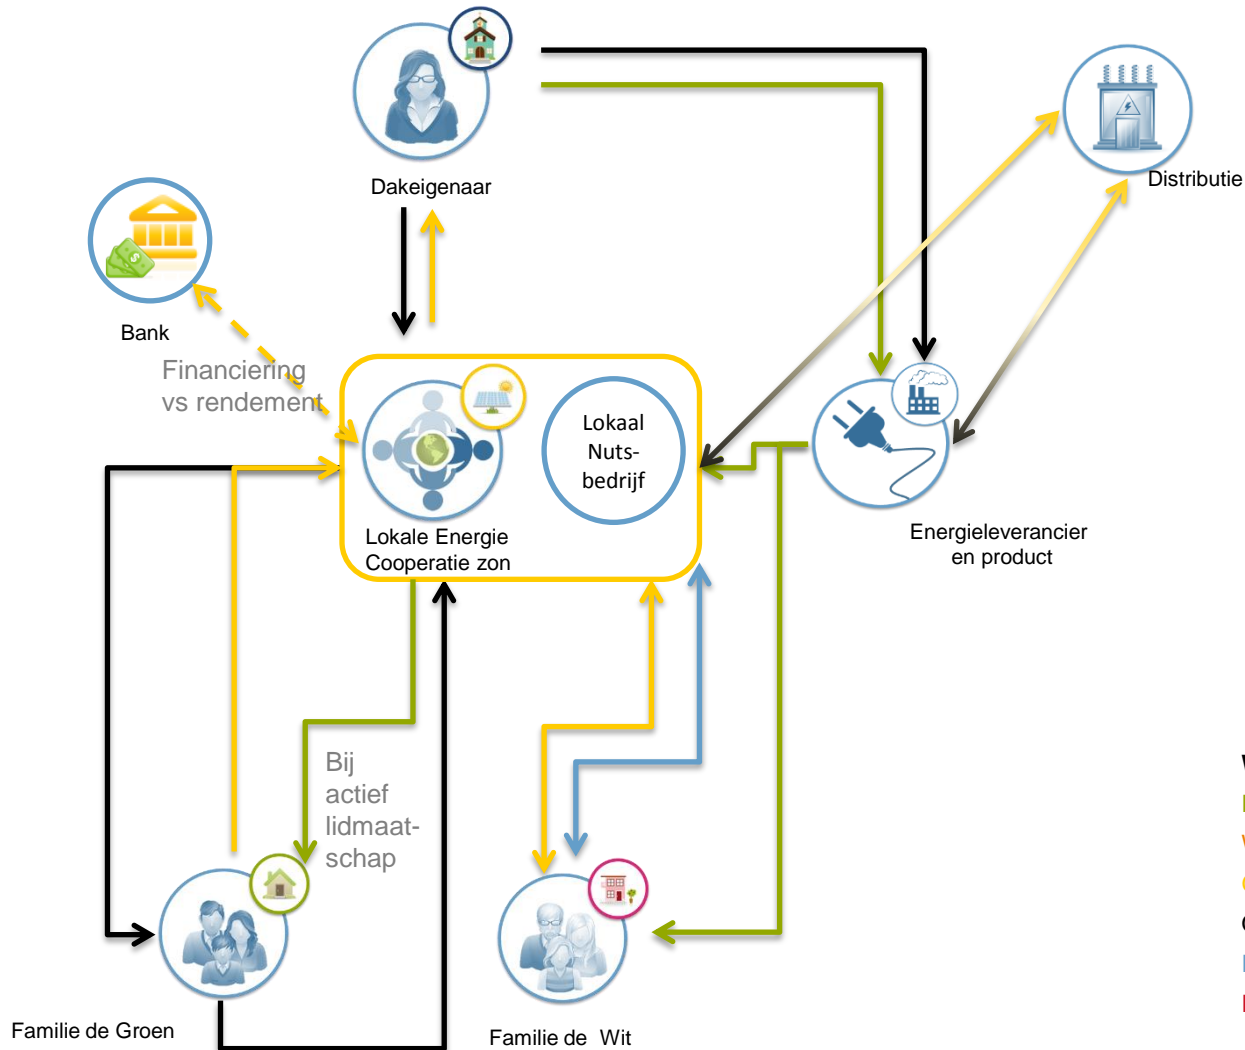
Dakeigenaar

Distributie

Bank

Financiering vs rendement

Lokaal Nuts-bedrijf

Lokale Energie Cooperatie zon

Energieleverancier en product

Bij actief lidmaat-schap

Familie de Groen

Familie de Wit